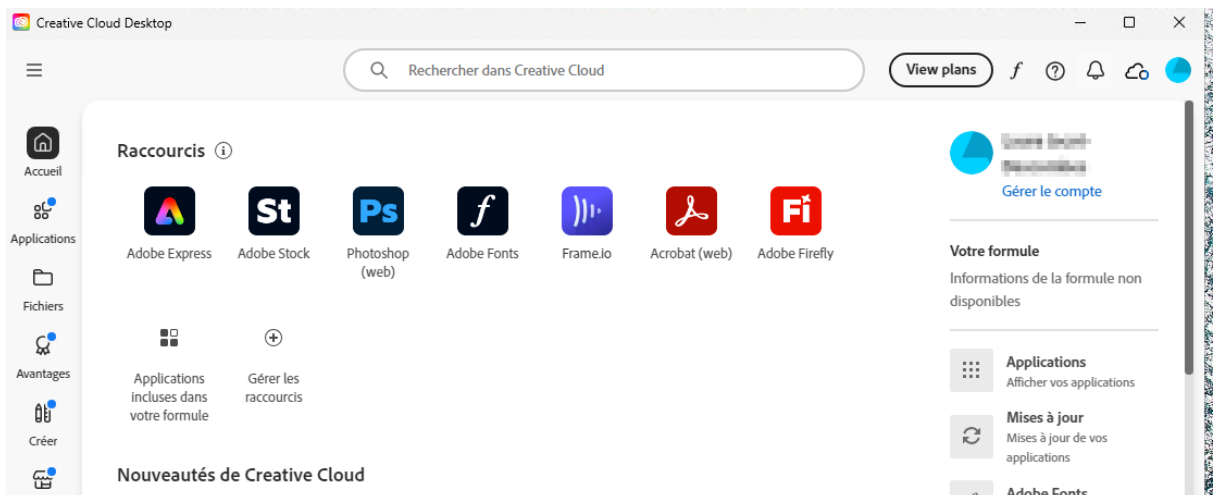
Creative Cloud Desktop

Rechercher dans Creative Cloud

View plans

Accueil

Applications

Fichiers

Avantages

Créer

Raccourcis

A
Adobe Express

St
Adobe Stock

Ps
Photoshop (web)

f
Adobe Fonts

Frame.io

Acrobat (web)

Fi
Adobe Firefly

Applications incluses dans votre formule

Gérer les raccourcis

Nouveautés de Creative Cloud

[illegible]
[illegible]
Gérer le compte

Votre formule
Informations de la formule non disponibles

Applications
Afficher vos applications

Mises à jour
Mises à jour de vos applications

Adobe Fonts